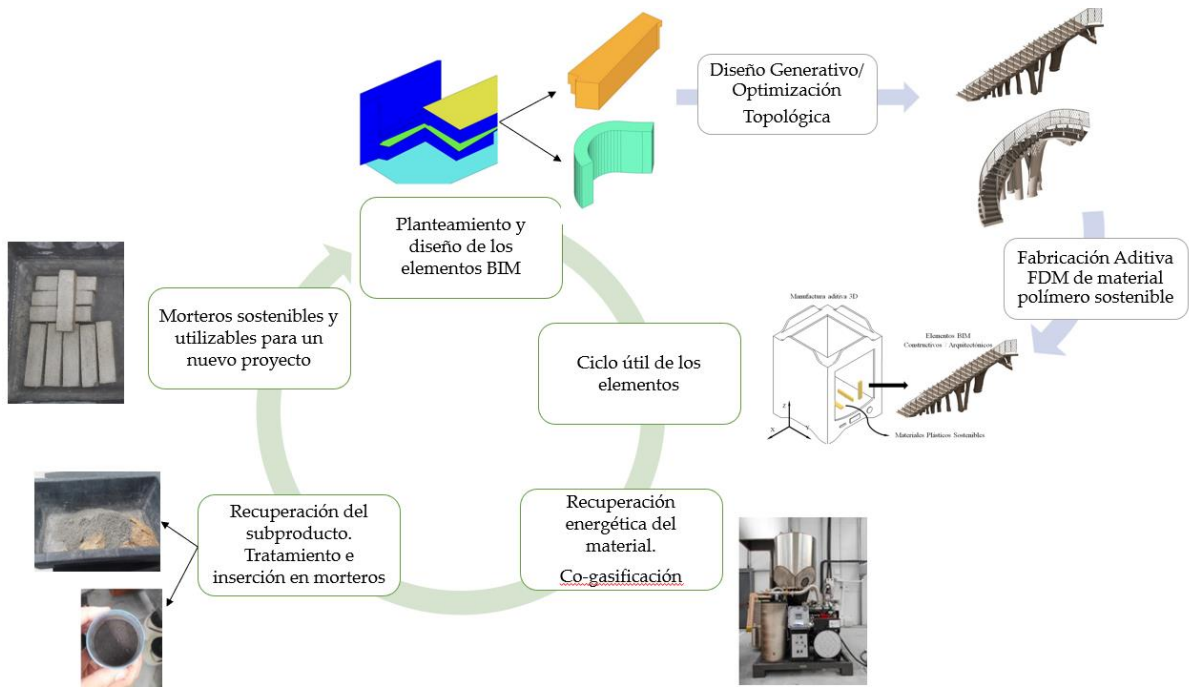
Diseño Generativo/ Optimización Topológica

Planteamiento y diseño de los elementos BIM

Fabricación Aditiva FDM de material polímero sostenible

Morteros sostenibles y utilizables para un nuevo proyecto

Manufactura aditiva 3D

Elementos BIM Constructivos / Arquitectónicos

Ciclo útil de los elementos

Z

X

Y

Materiales Plásticos Sostenibles

Recuperación del subproducto. Tratamiento e inserción en morteros

Recuperación energética del material.

Co-gasificación